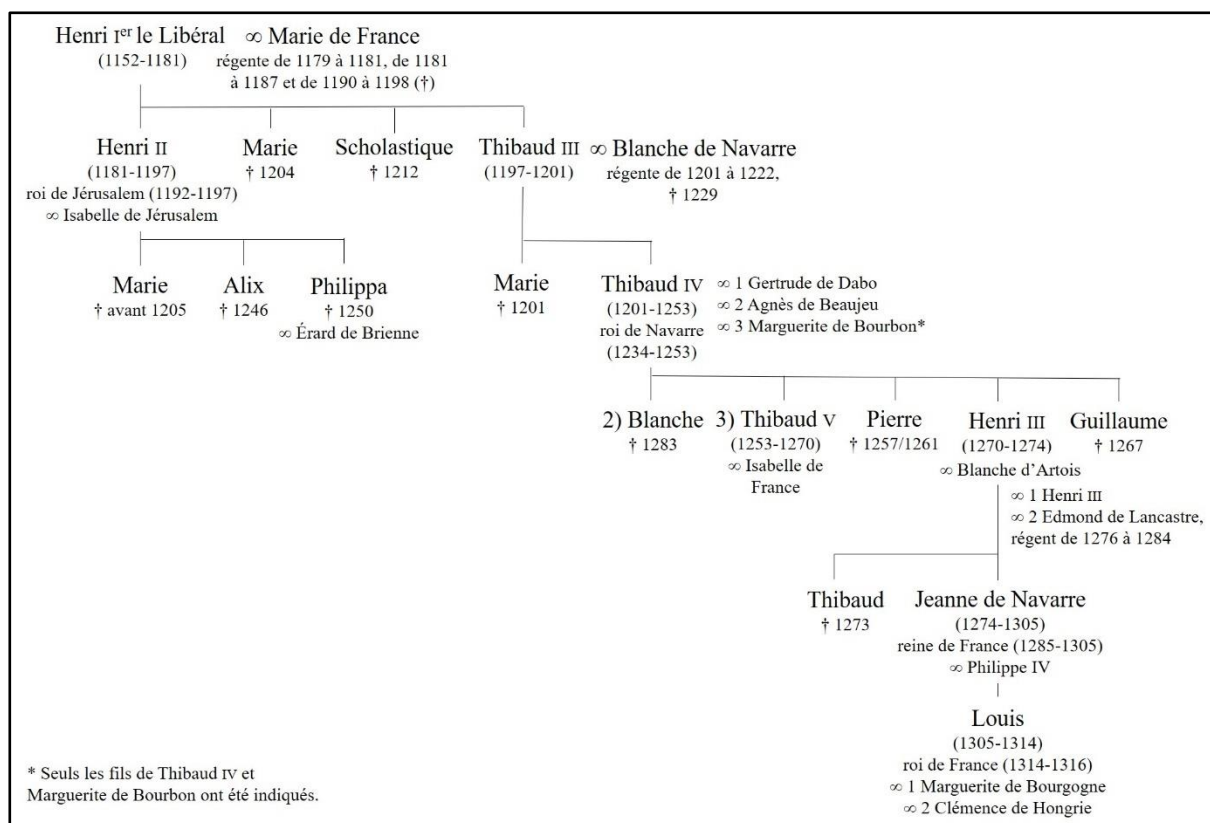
Henri I$^{er}$ le Libéral ∞ Marie de France
(1152-1181) régente de 1179 à 1181, de 1181 à 1187 et de 1190 à 1198 (†)

Henri II
(1181-1197)
roi de Jérusalem (1192-1197)
∞ Isabelle de Jérusalem

Marie
† 1204

Scholastique
† 1212

Thibaud III ∞ Blanche de Navarre
(1197-1201) régente de 1201 à 1222, † 1229

Marie
† avant 1205

Alix
† 1246

Philippa
† 1250
∞ Érard de Brienne

Marie
† 1201

Thibaud IV
(1201-1253)
roi de Navarre
(1234-1253)
∞ 1 Gertrude de Dabo
∞ 2 Agnès de Beaujeu
∞ 3 Marguerite de Bourbon*

2) Blanche
† 1283

3) Thibaud V
(1253-1270)
∞ Isabelle de France

Pierre
† 1257/1261

Henri III
(1270-1274)
∞ Blanche d'Artois
∞ 1 Henri III
∞ 2 Edmond de Lancastre, régent de 1276 à 1284

Guillaume
† 1267

Thibaud
† 1273

Jeanne de Navarre
(1274-1305)
reine de France (1285-1305)
∞ Philippe IV

Louis
(1305-1314)
roi de France (1314-1316)
∞ 1 Marguerite de Bourgogne
∞ 2 Clémence de Hongrie

* Seuls les fils de Thibaud IV et Marguerite de Bourbon ont été indiqués.